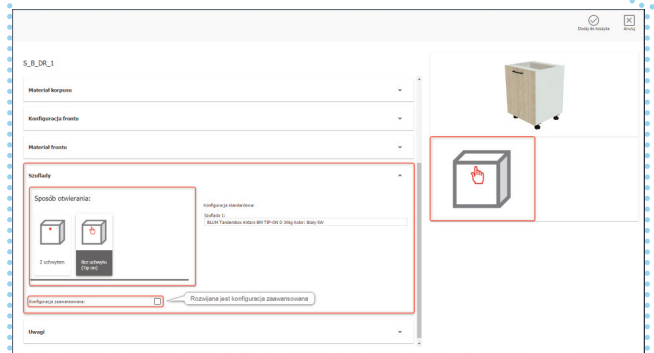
Dodaj do koszyka
Anuluj

S_B_DR_1

Materiał korpusu

Konfiguracja frontu

Materiał frontu

Szuflady

Sposób otwierania:

Z uchwytem

Bez uchwytu (Tip-on)

Konfiguracja standardowa:

Szuflada 1:
BLUM Tandembox Antaro BH TIP-ON D 30kg kolor: Biały SW

Konfiguracja zaawansowana:

Rozwijana jest konfiguracja zaawansowana

Uwagi